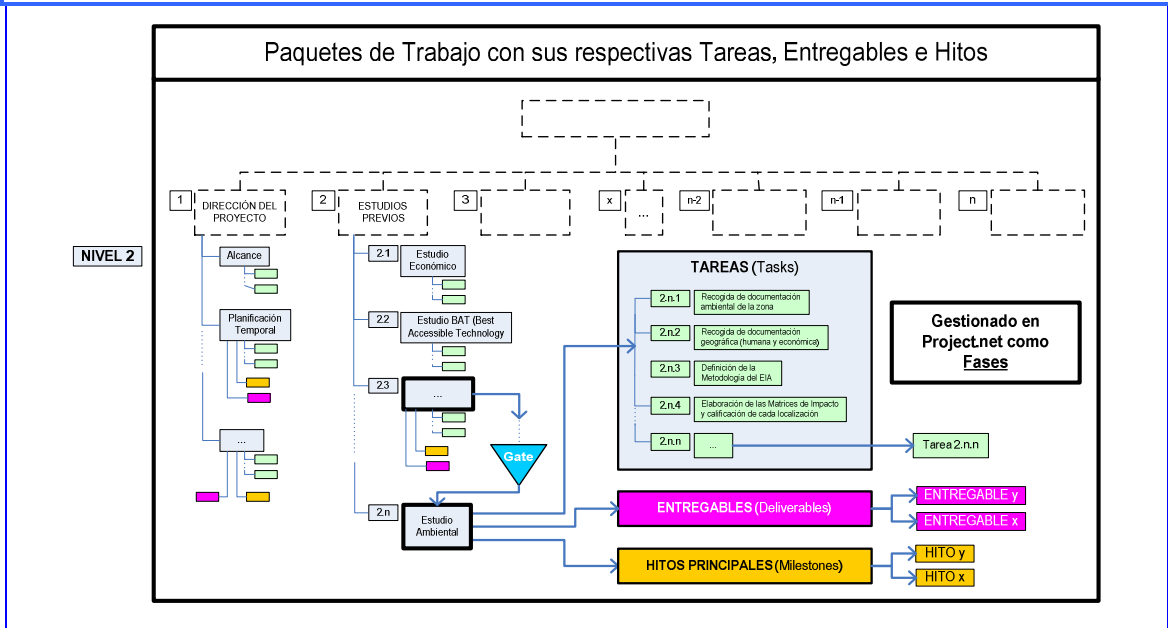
Paquetes de Trabajo con sus respectivas Tareas, Entregables e Hitos

NIVEL 2

1 DIRECCIÓN DEL PROYECTO

2 ESTUDIOS PREVIOS

3

x ...

n-2

n-1

n

Alcance

Planificación Temporal

...

2.1 Estudio Económico

2.2 Estudio BAT (Best Accessible Technology

2.3 ...

Gate

2.n Estudio Ambiental

TAREAS (Tasks)

2.n.1 Recogida de documentación ambiental de la zona

2.n.2 Recogida de documentación geográfica (humana y económica)

2.n.3 Definición de la Metodología del EIA

2.n.4 Elaboración de las Matrices de Impacto y calificación de cada localización

2.n.n ...

Tarea 2.n.n

Gestionado en Project.net como Fases

ENTREGABLES (Deliverables)

ENTREGABLE y

ENTREGABLE x

HITOS PRINCIPALES (Milestones)

HITO y

HITO x